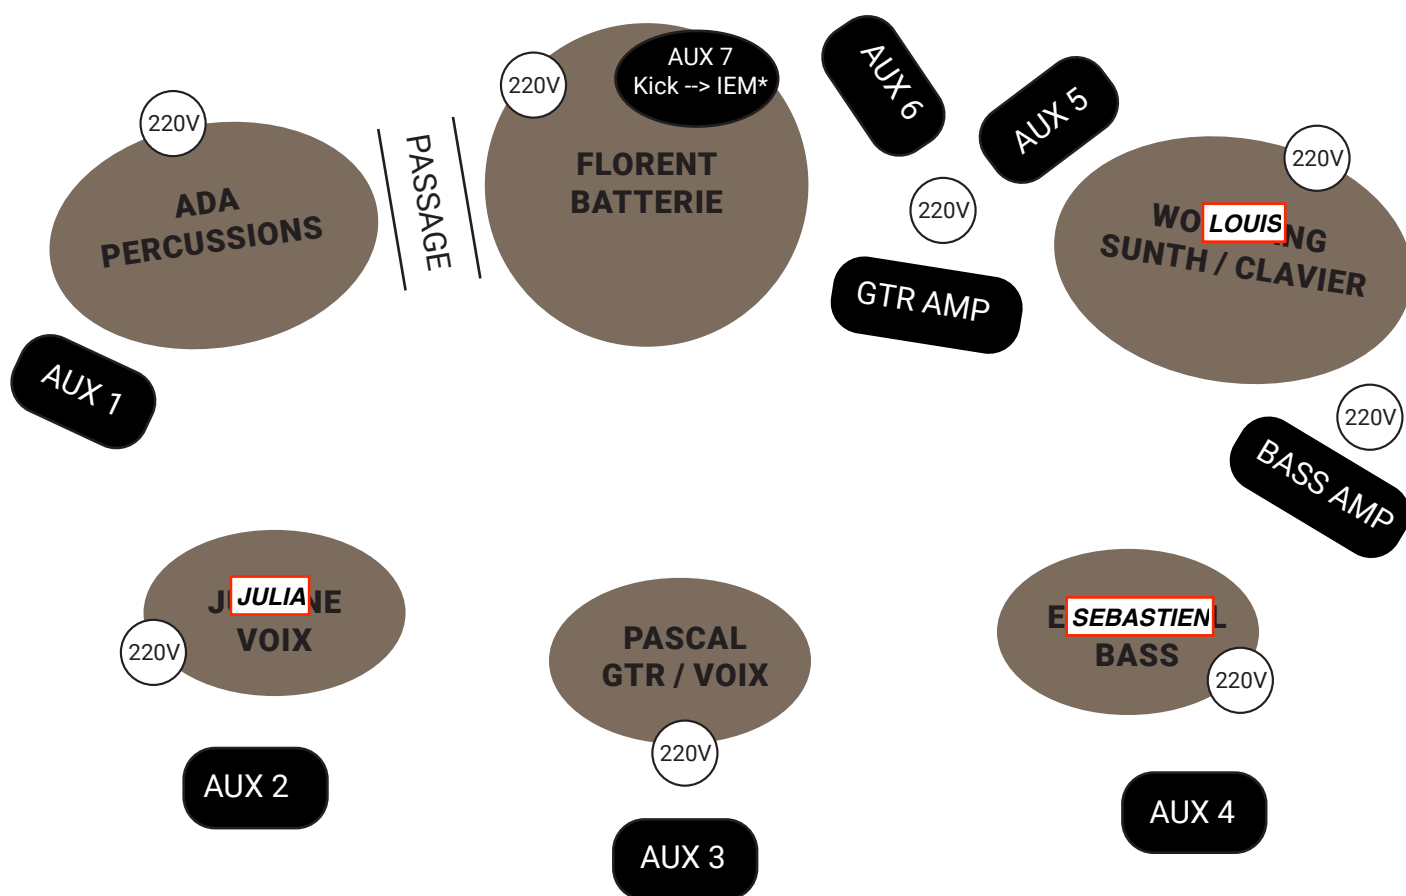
220V

ADA
PERCUSSIONS

PASSAGE

220V

AUX 7
Kick --> IEM*

FLORENT
BATTERIE

AUX 6

AUX 5

220V

220V

WO LOUIS NG
SUNTH / CLAVIER

GTR AMP

AUX 1

220V

BASS AMP

J JULIA NE
VOIX

220V

PASCAL
GTR / VOIX

E SEBASTIEN L
BASS

220V

220V

AUX 2

AUX 3

AUX 4